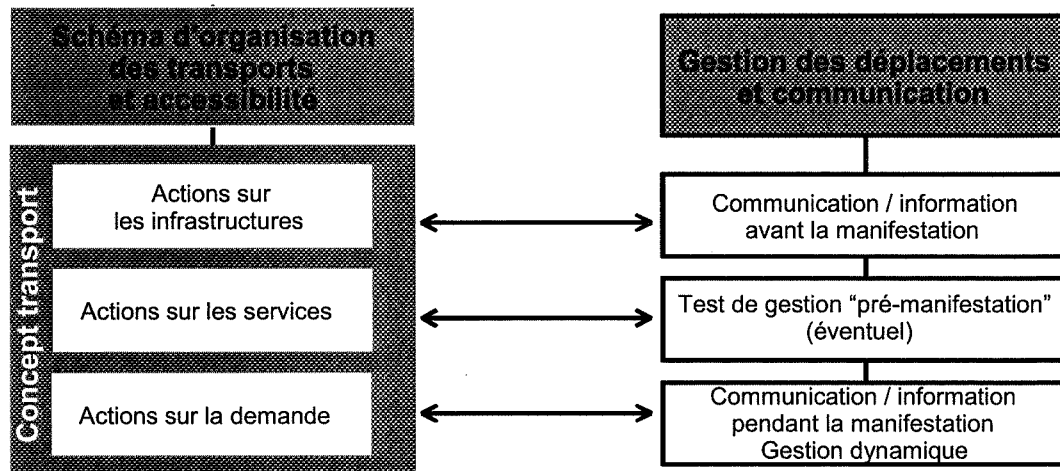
Schéma d'organisation des transports et accessibilité

Concept transport

Actions sur les infrastructures

Actions sur les services

Actions sur la demande

Gestion des déplacements et communication

Communication / information avant la manifestation

Test de gestion "pré-manifestation" (éventuel)

Communication / information pendant la manifestation Gestion dynamique